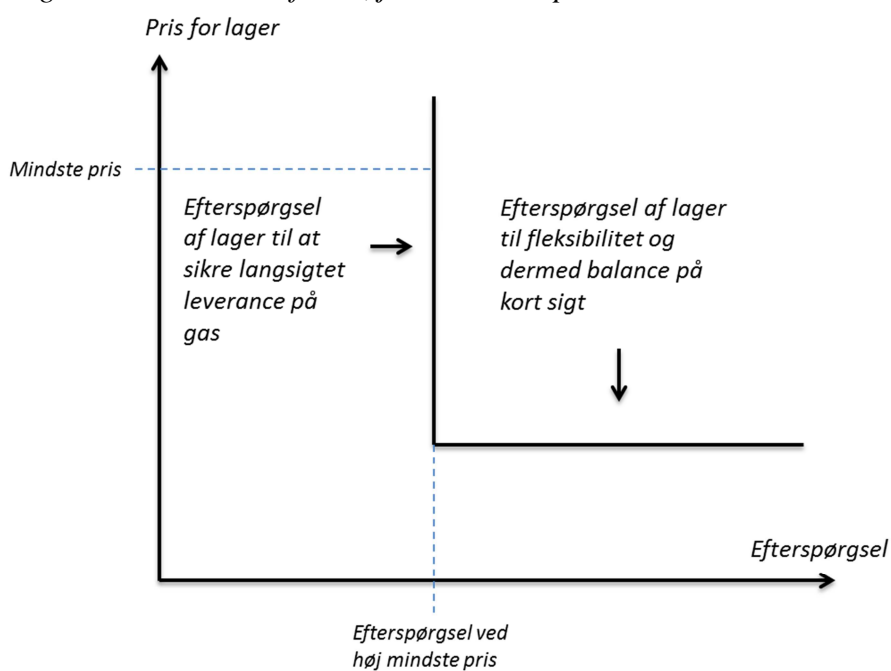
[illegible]

Pris for lager

Mindste pris

Efterspørgsel af lager til at sikre langsigtet leverance på gas

Efterspørgsel af lager til fleksibilitet og dermed balance på kort sigt

Efterspørgsel

Efterspørgsel ved høj mindste pris